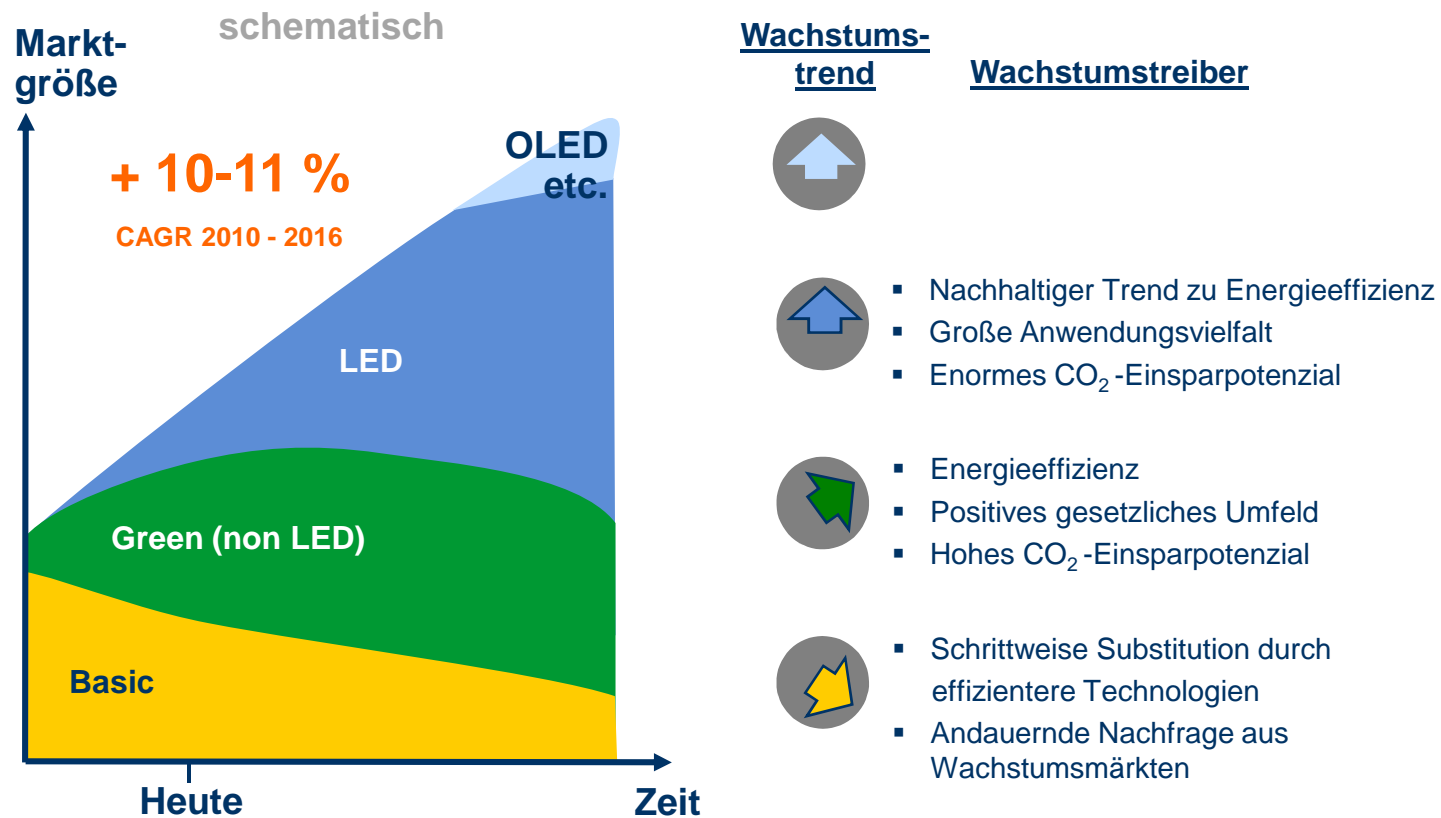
schematisch

Marktgröße

+ 10-11 %

CAGR 2010 - 2016

OLED etc.

LED

Green (non LED)

Basic

Heute

Zeit

Wachstumstrend

Wachstumstreiber

- Nachhaltiger Trend zu Energieeffizienz
- Große Anwendungsvielfalt
- Enormes $CO_2$-Einsparpotenzial

- Energieeffizienz
- Positives gesetzliches Umfeld
- Hohes $CO_2$-Einsparpotenzial

- Schrittweise Substitution durch effizientere Technologien
- Andauernde Nachfrage aus Wachstumsmärkten